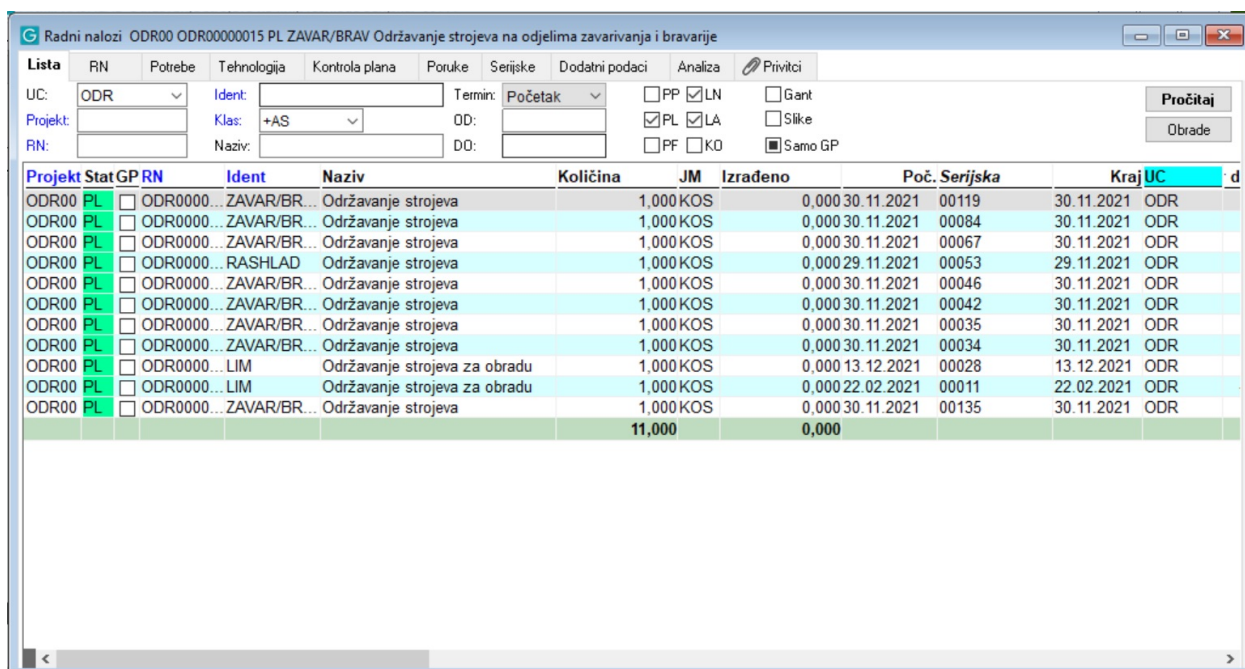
Radni nalozi ODR00 ODR00000015 PL ZAVAR/BRAV Održavanje strojeva na odjelima zavarivanja i bravarije

Lista | RN | Potrebe | Tehnologija | Kontrola plana | Poruke | Serijske | Dodatni podaci | Analiza | Privitci

UC: ODR
Ident:
Termin: Početak
PP LN
Gant
Pročitaj
Projekt:
Klas: +AS
OD:
PL LA
Slike
Obrade
RN:
Naziv:
DO:
PF KO
Samo GP

| Projekt | Stat | GP | RN | Ident | Naziv | Količina | JM | Izrađeno | Poč. | Serijska | Kraj | UC | d |
|---|---|---|---|---|---|---|---|---|---|---|---|---|---|
| ODR00 | PL | | ODR0000... | ZAVAR/BR... | Održavanje strojeva | 1,000 | KOS | 0,000 | 30.11.2021 | 00119 | 30.11.2021 | ODR | |
| ODR00 | PL | | ODR0000... | ZAVAR/BR... | Održavanje strojeva | 1,000 | KOS | 0,000 | 30.11.2021 | 00084 | 30.11.2021 | ODR | |
| ODR00 | PL | | ODR0000... | ZAVAR/BR... | Održavanje strojeva | 1,000 | KOS | 0,000 | 30.11.2021 | 00067 | 30.11.2021 | ODR | |
| ODR00 | PL | | ODR0000... | RASHLAD | Održavanje strojeva | 1,000 | KOS | 0,000 | 29.11.2021 | 00053 | 29.11.2021 | ODR | |
| ODR00 | PL | | ODR0000... | ZAVAR/BR... | Održavanje strojeva | 1,000 | KOS | 0,000 | 30.11.2021 | 00046 | 30.11.2021 | ODR | |
| ODR00 | PL | | ODR0000... | ZAVAR/BR... | Održavanje strojeva | 1,000 | KOS | 0,000 | 30.11.2021 | 00042 | 30.11.2021 | ODR | |
| ODR00 | PL | | ODR0000... | ZAVAR/BR... | Održavanje strojeva | 1,000 | KOS | 0,000 | 30.11.2021 | 00035 | 30.11.2021 | ODR | |
| ODR00 | PL | | ODR0000... | ZAVAR/BR... | Održavanje strojeva | 1,000 | KOS | 0,000 | 30.11.2021 | 00034 | 30.11.2021 | ODR | |
| ODR00 | PL | | ODR0000... | LIM | Održavanje strojeva za obradu | 1,000 | KOS | 0,000 | 13.12.2021 | 00028 | 13.12.2021 | ODR | |
| ODR00 | PL | | ODR0000... | LIM | Održavanje strojeva za obradu | 1,000 | KOS | 0,000 | 22.02.2021 | 00011 | 22.02.2021 | ODR | |
| ODR00 | PL | | ODR0000... | ZAVAR/BR... | Održavanje strojeva | 1,000 | KOS | 0,000 | 30.11.2021 | 00135 | 30.11.2021 | ODR | |
| | | | | | | 11,000 | | 0,000 | | | | | |